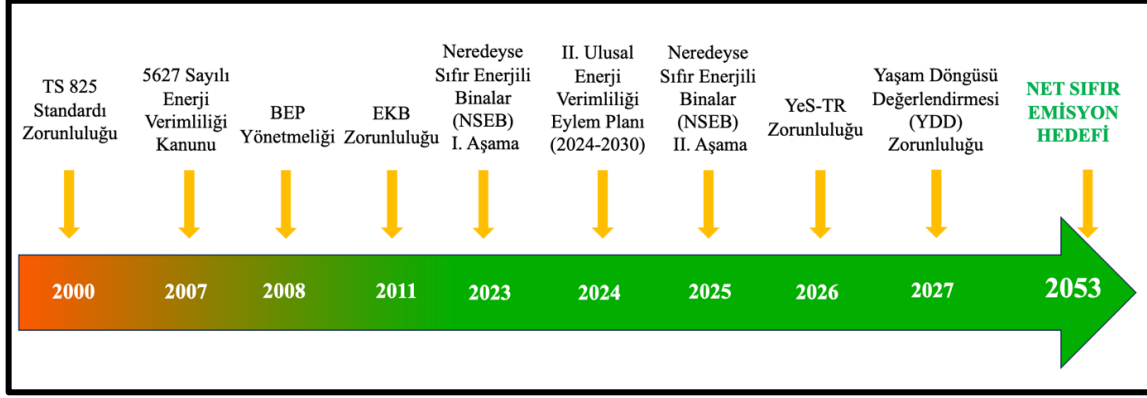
TS 825 Standardı Zorunluluğu

5627 Sayılı Enerji Verimliliği Kanunu

BEP Yönetmeliği

EKB Zorunluluğu

Neredeyse Sıfır Enerjili Binalar (NSEB) I. Aşama

II. Ulusal Enerji Verimliliği Eylem Planı (2024-2030)

Neredeyse Sıfır Enerjili Binalar (NSEB) II. Aşama

YeS-TR Zorunluluğu

Yaşam Döngüsü Değerlendirmesi (YDD) Zorunluluğu

NET SIFIR EMİSYON HEDEFİ

2000

2007

2008

2011

2023

2024

2025

2026

2027

2053